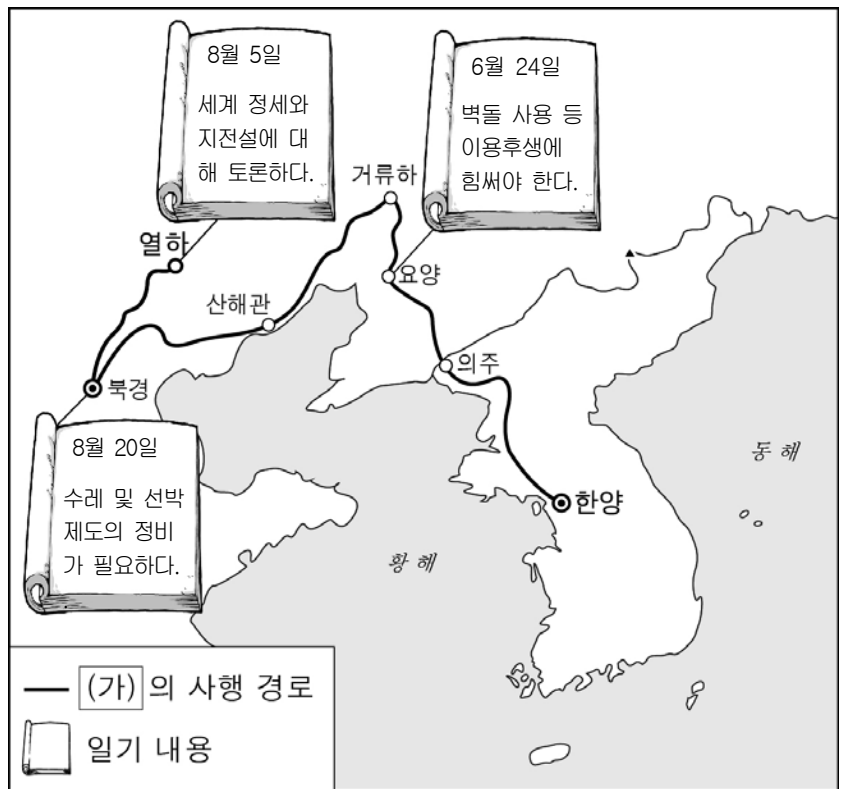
8월 5일

세계 정세와 지전설에 대해 토론하다.

6월 24일

벽돌 사용 등 이용후생에 힘써야 한다.

거류하

열하

요양

산해관

의주

북경

8월 20일

수레 및 선박 제도의 정비가 필요하다.

동해

한양

황해

(가) 의 사행 경로

일기 내용